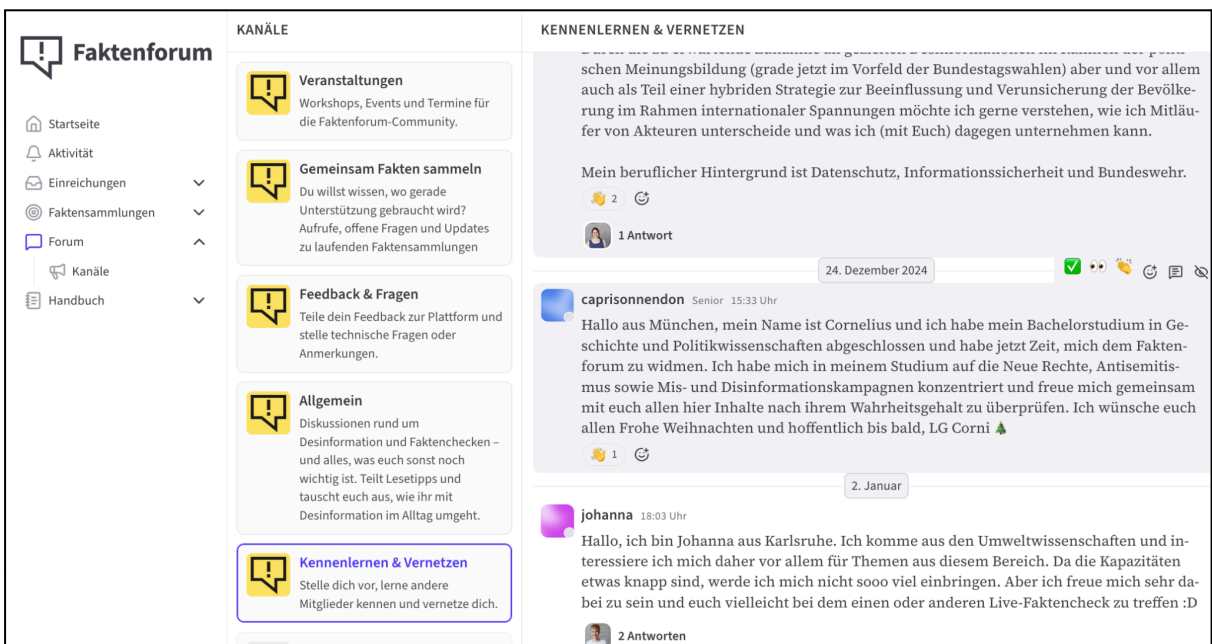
Faktenforum

Startseite
Aktivität
Einreichungen
Faktensammlungen
Forum
Kanäle
Handbuch

KANÄLE

Veranstaltungen
Workshops, Events und Termine für die Faktenforum-Community.

Gemeinsam Fakten sammeln
Du willst wissen, wo gerade Unterstützung gebraucht wird? Aufrufe, offene Fragen und Updates zu laufenden Faktensammlungen

Feedback & Fragen
Teile dein Feedback zur Plattform und stelle technische Fragen oder Anmerkungen.

Allgemein
Diskussionen rund um Desinformation und Faktenchecken – und alles, was euch sonst noch wichtig ist. Teilt Lesetipps und tauscht euch aus, wie ihr mit Desinformation im Alltag umgeht.

Kennenlernen & Vernetzen
Stelle dich vor, lerne andere Mitglieder kennen und vernetze dich.

KENNENLERNEN & VERNETZEN

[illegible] schen Meinungsbildung (grade jetzt im Vorfeld der Bundestagswahlen) aber und vor allem auch als Teil einer hybriden Strategie zur Beeinflussung und Verunsicherung der Bevölkerung im Rahmen internationaler Spannungen möchte ich gerne verstehen, wie ich Mitläufer von Akteuren unterscheide und was ich (mit Euch) dagegen unternehmen kann.

Mein beruflicher Hintergrund ist Datenschutz, Informationssicherheit und Bundeswehr.

2

1 Antwort

24. Dezember 2024

caprisonnendon Senior 15:33 Uhr
Hallo aus München, mein Name ist Cornelius und ich habe mein Bachelorstudium in Geschichte und Politikwissenschaften abgeschlossen und habe jetzt Zeit, mich dem Faktenforum zu widmen. Ich habe mich in meinem Studium auf die Neue Rechte, Antisemitismus sowie Mis- und Disinformationskampagnen konzentriert und freue mich gemeinsam mit euch allen hier Inhalte nach ihrem Wahrheitsgehalt zu überprüfen. Ich wünsche euch allen Frohe Weihnachten und hoffentlich bis bald, LG Corni 🎄

1

2. Januar

johanna 18:03 Uhr
Hallo, ich bin Johanna aus Karlsruhe. Ich komme aus den Umweltwissenschaften und interessiere ich mich daher vor allem für Themen aus diesem Bereich. Da die Kapazitäten etwas knapp sind, werde ich mich nicht sooo viel einbringen. Aber ich freue mich sehr dabei zu sein und euch vielleicht bei dem einen oder anderen Live-Faktencheck zu treffen :D

2 Antworten